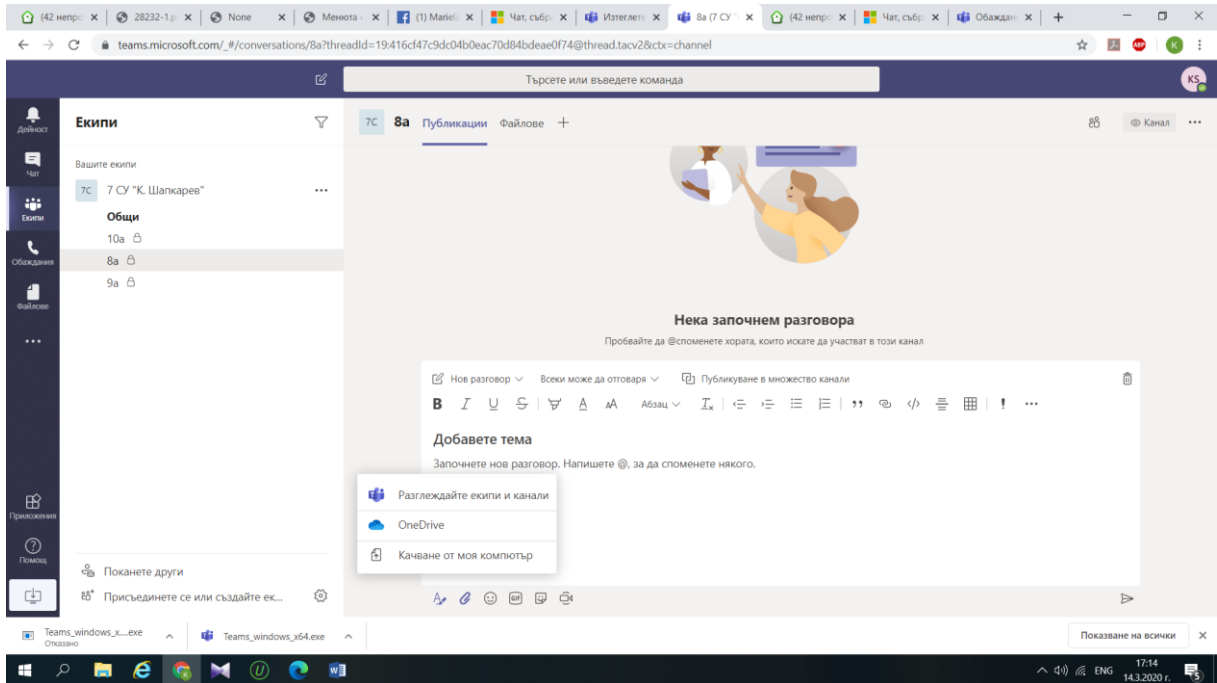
(42 непро | 28232-1.p | None | Менюта | (1) Mariel | Чат, събр | Изтеглете | 8a (7 СУ | (42 непро | Чат, събр | Обаждан | +

teams.microsoft.com/_#/conversations/8a?threadId=19:416cf47c9dc04b0eac70d84bdeae0f74@thread.tacv2&ctx=channel

Търсете или въведете команда

KS

Дейност
Чат
Екипи
Обаждания
Файлове
...

Екипи

Вашите екипи
7C 7 СУ "К. Шапкарев" ...
Общи
10a
8a
9a

7C 8a Публикации Файлове +

Канал ...

Нека започнем разговора
Пробвайте да @споменете хората, които искате да участват в този канал

Нов разговор Всеки може да отговаря Публикуване в множество канали

B I U S A AA Абзац

Добавете тема
Започнете нов разговор. Напишете @, за да споменете някого.

Разглеждайте екипи и канали
OneDrive
Качване от моя компютър

Приложения
Помощ

Поканете други
Присъединете се или създайте ек...

Teams_windows_x....exe
Отказано
Teams_windows_x64.exe

Показване на всички

ENG 17:14 14.3.2020 г.